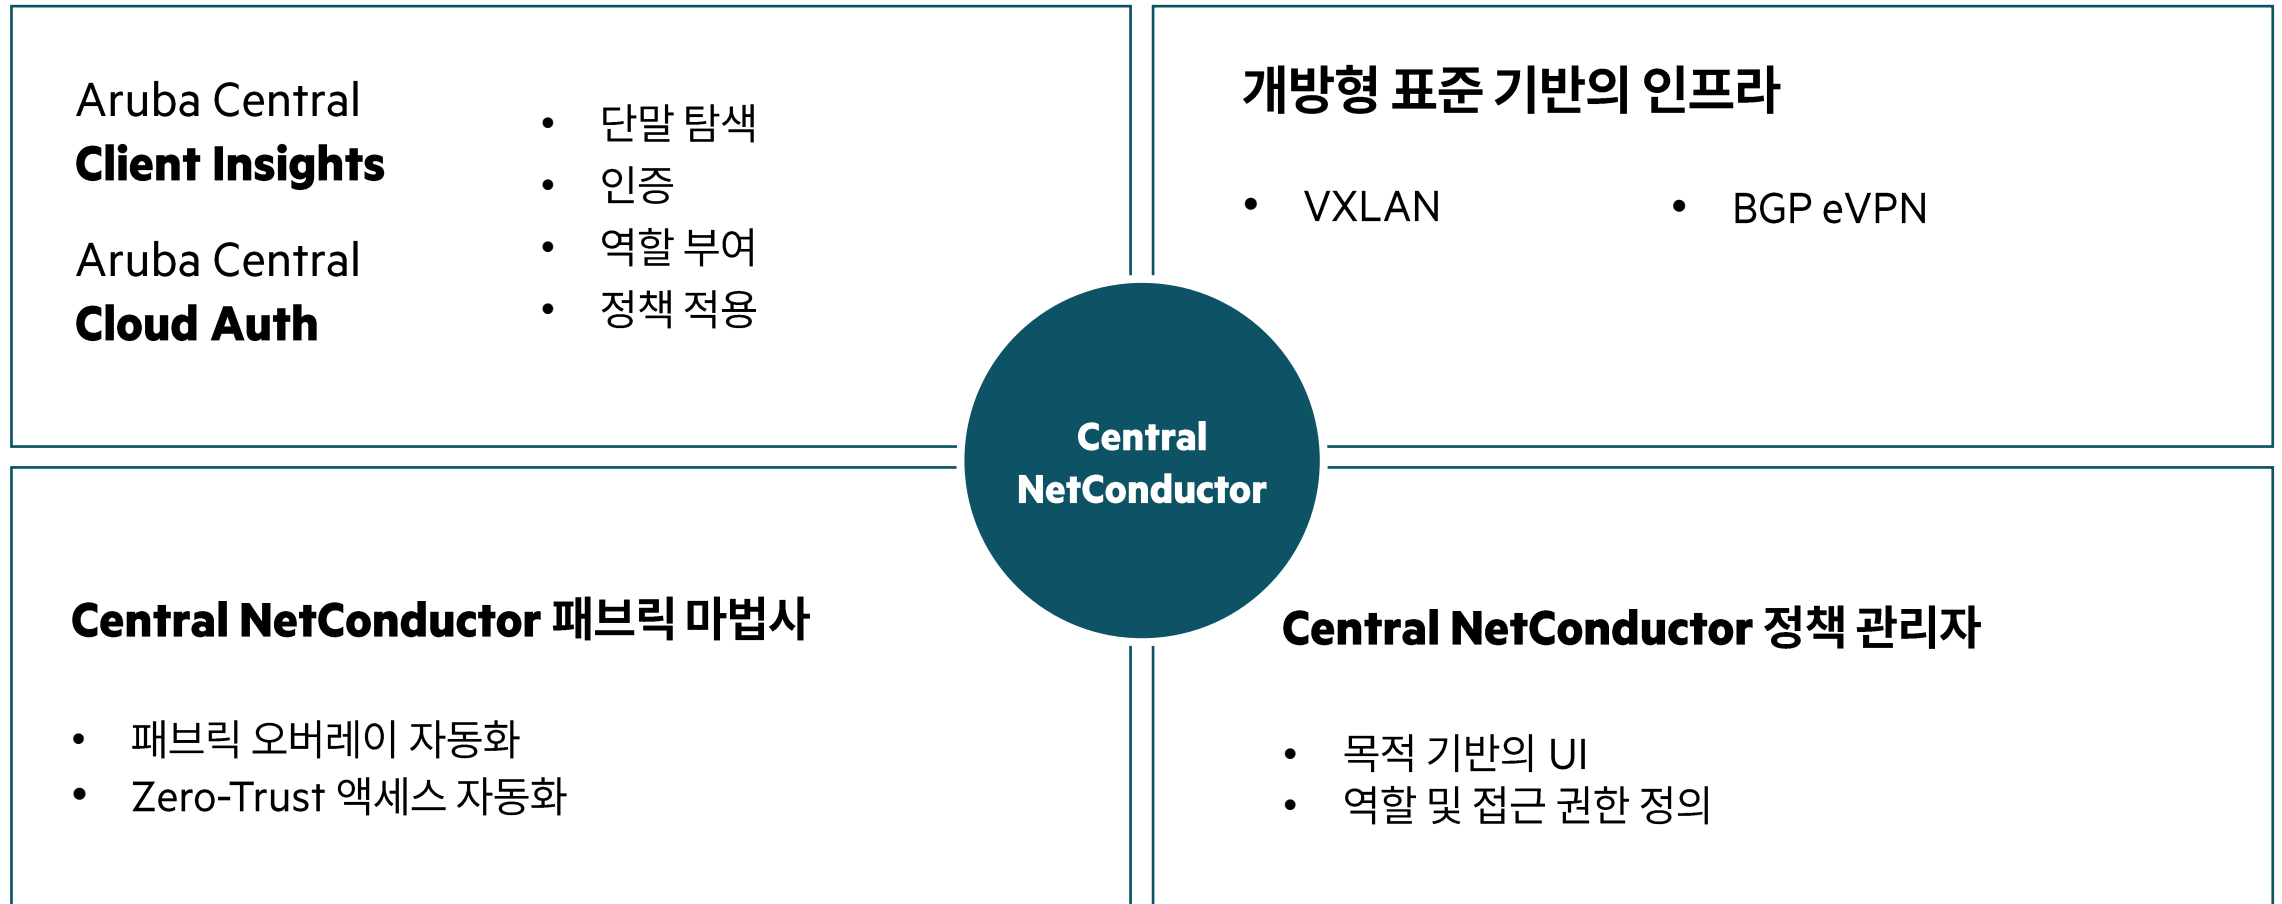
Aruba Central
**Client Insights**

Aruba Central
**Cloud Auth**

- 단말 탐색
- 인증
- 역할 부여
- 정책 적용

개방형 표준 기반의 인프라

- VXLAN
- BGP eVPN

Central
NetConductor

Central NetConductor 패브릭 마법사

- 패브릭 오버레이 자동화
- Zero-Trust 액세스 자동화

Central NetConductor 정책 관리자

- 목적 기반의 UI
- 역할 및 접근 권한 정의